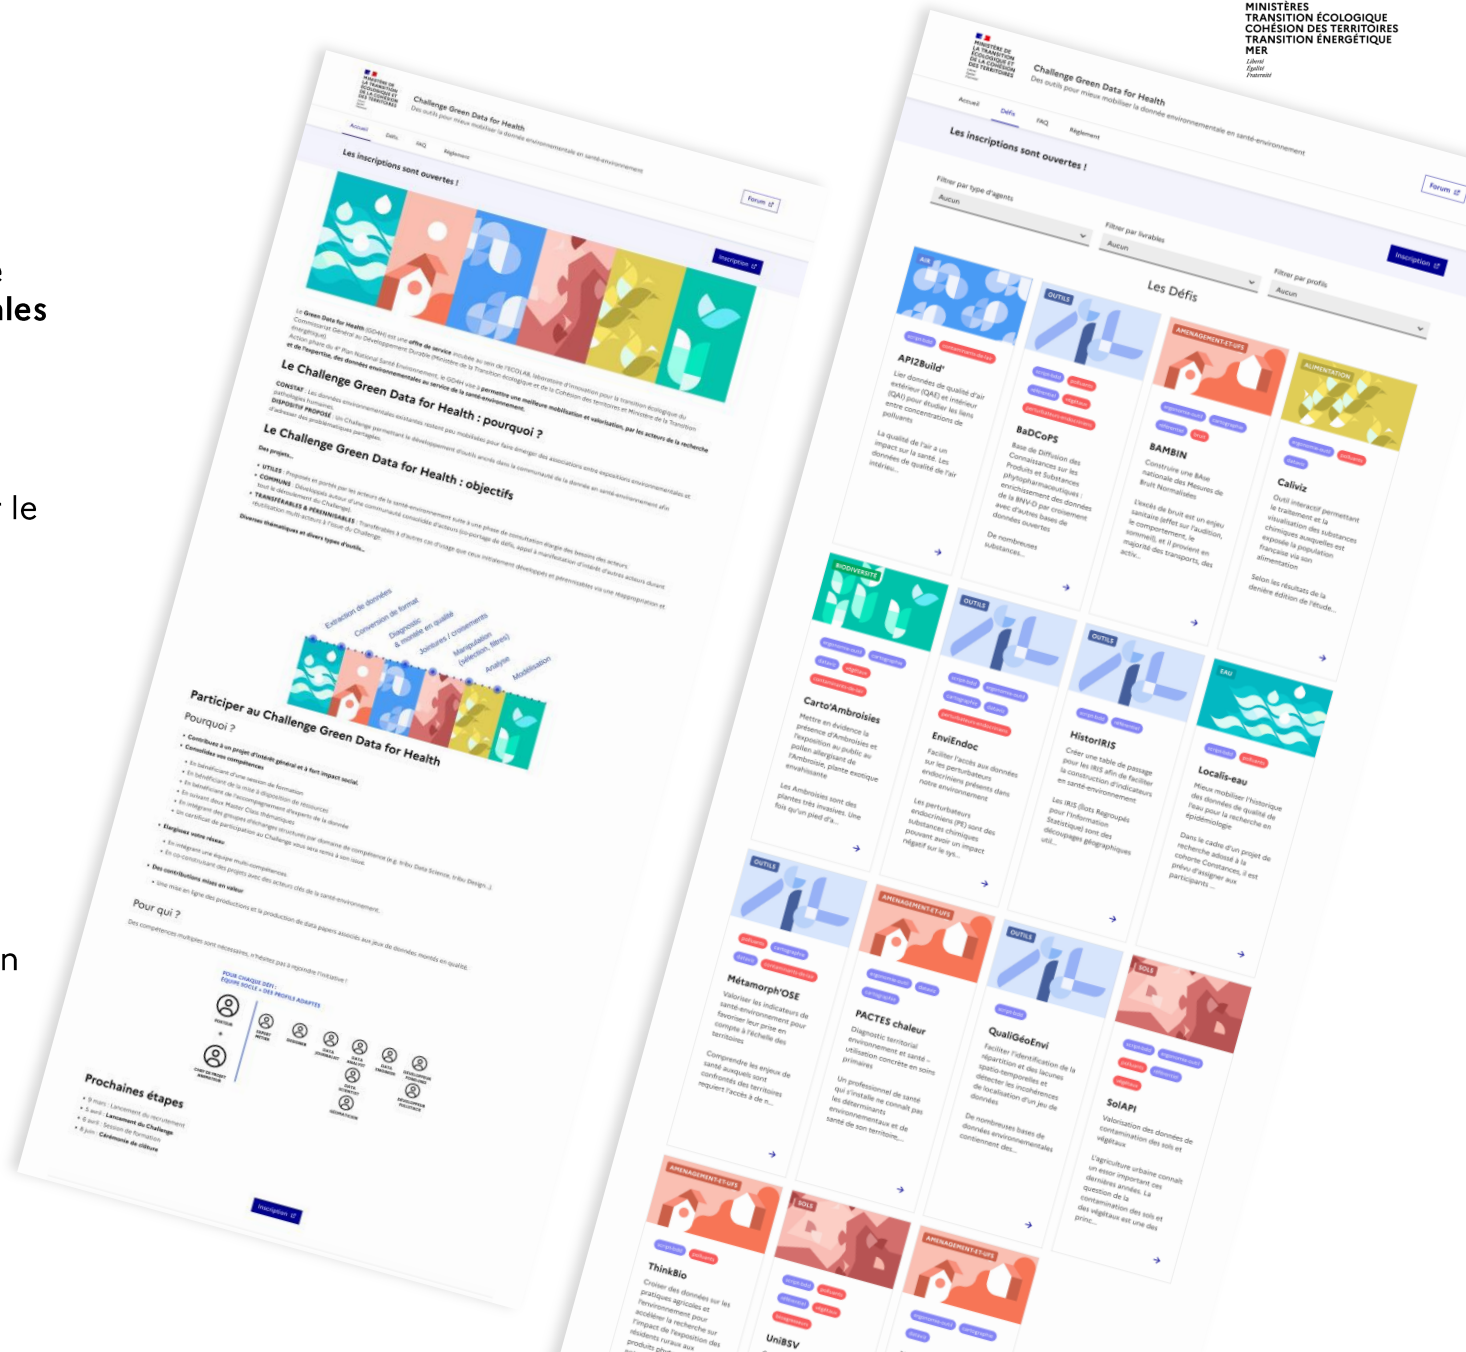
e
les

le

n

MINISTÈRES
TRANSITION ÉCOLOGIQUE
COHÉSION DES TERRITOIRES
TRANSITION ÉNERGÉTIQUE
MER

Challenge Green Data for Health

Accueil Défis FAQ Règlement

Les inscriptions sont ouvertes !

Forum

Inscription

Le Challenge Green Data for Health : pourquoi ?

Le Challenge Green Data for Health : objectifs

Participer au Challenge Green Data for Health

Pourquoi ?

Pour qui ?

Prochaines étapes

Inscription

Challenge Green Data for Health

Accueil Défis FAQ Règlement

Les inscriptions sont ouvertes !

Forum

Filtrer par type d'agents

Aucun

Filtrer par livrables

Aucun

Filtrer par profils

Aucun

Inscription

Les Défis

AIR
API2Build'

OUTIL
BaDCoPS

AMENAGEMENT-ET-UFS
BAMBIN

ALIMENTATION
Caliviz

BIODIVERSITÉ
Carto'Ambroisies

OUTIL
EnviEndoc

OUTIL
HistorIRIS

EAU
Localis-eau

OUTIL
Métamorph'OSE

AMENAGEMENT-ET-UFS
PACTES chaleur

OUTIL
QualiGéoEnvi

SOLS
SolAPI

AMENAGEMENT-ET-UFS
ThinkBio

SOLS
UniBSV

AMENAGEMENT-ET-UFS